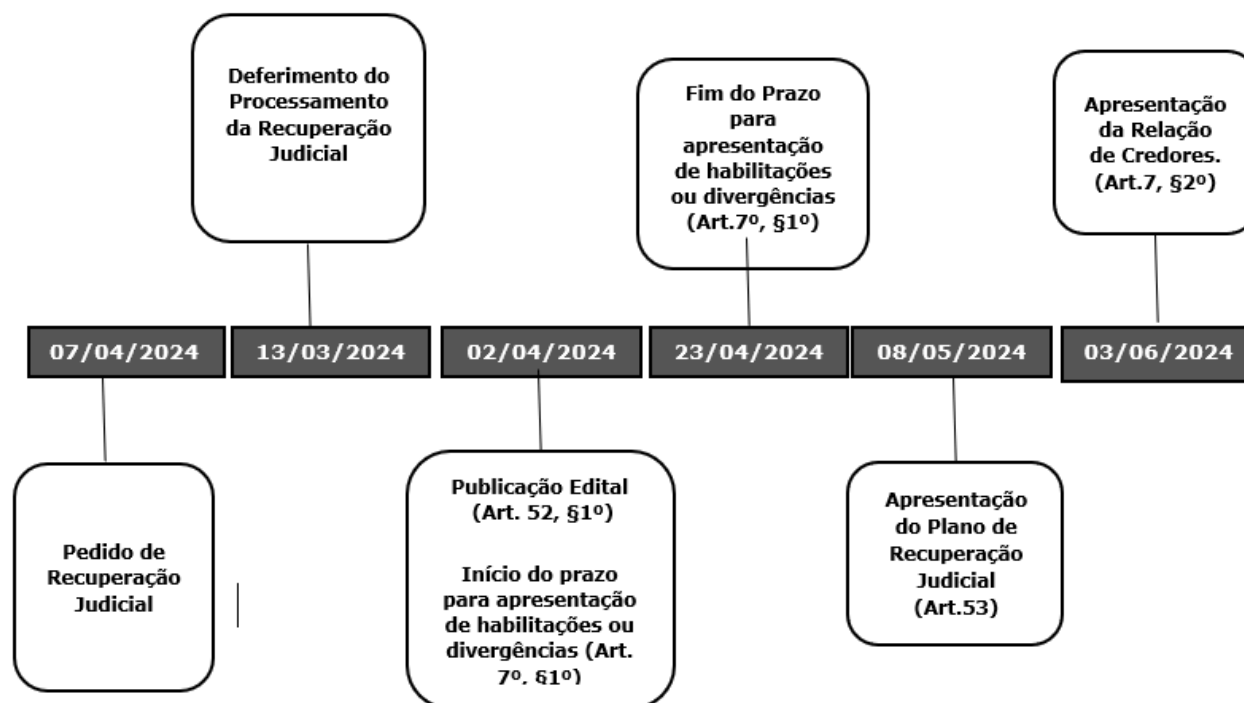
Deferimento do Processamento da Recuperação Judicial

Fim do Prazo para apresentação de habilitações ou divergências (Art.7º, §1º)

Apresentação da Relação de Credores. (Art.7, §2º)

07/04/2024

13/03/2024

02/04/2024

23/04/2024

08/05/2024

03/06/2024

Pedido de Recuperação Judicial

Publicação Edital (Art. 52, §1º)

Início do prazo para apresentação de habilitações ou divergências (Art. 7º, §1º)

Apresentação do Plano de Recuperação Judicial (Art.53)